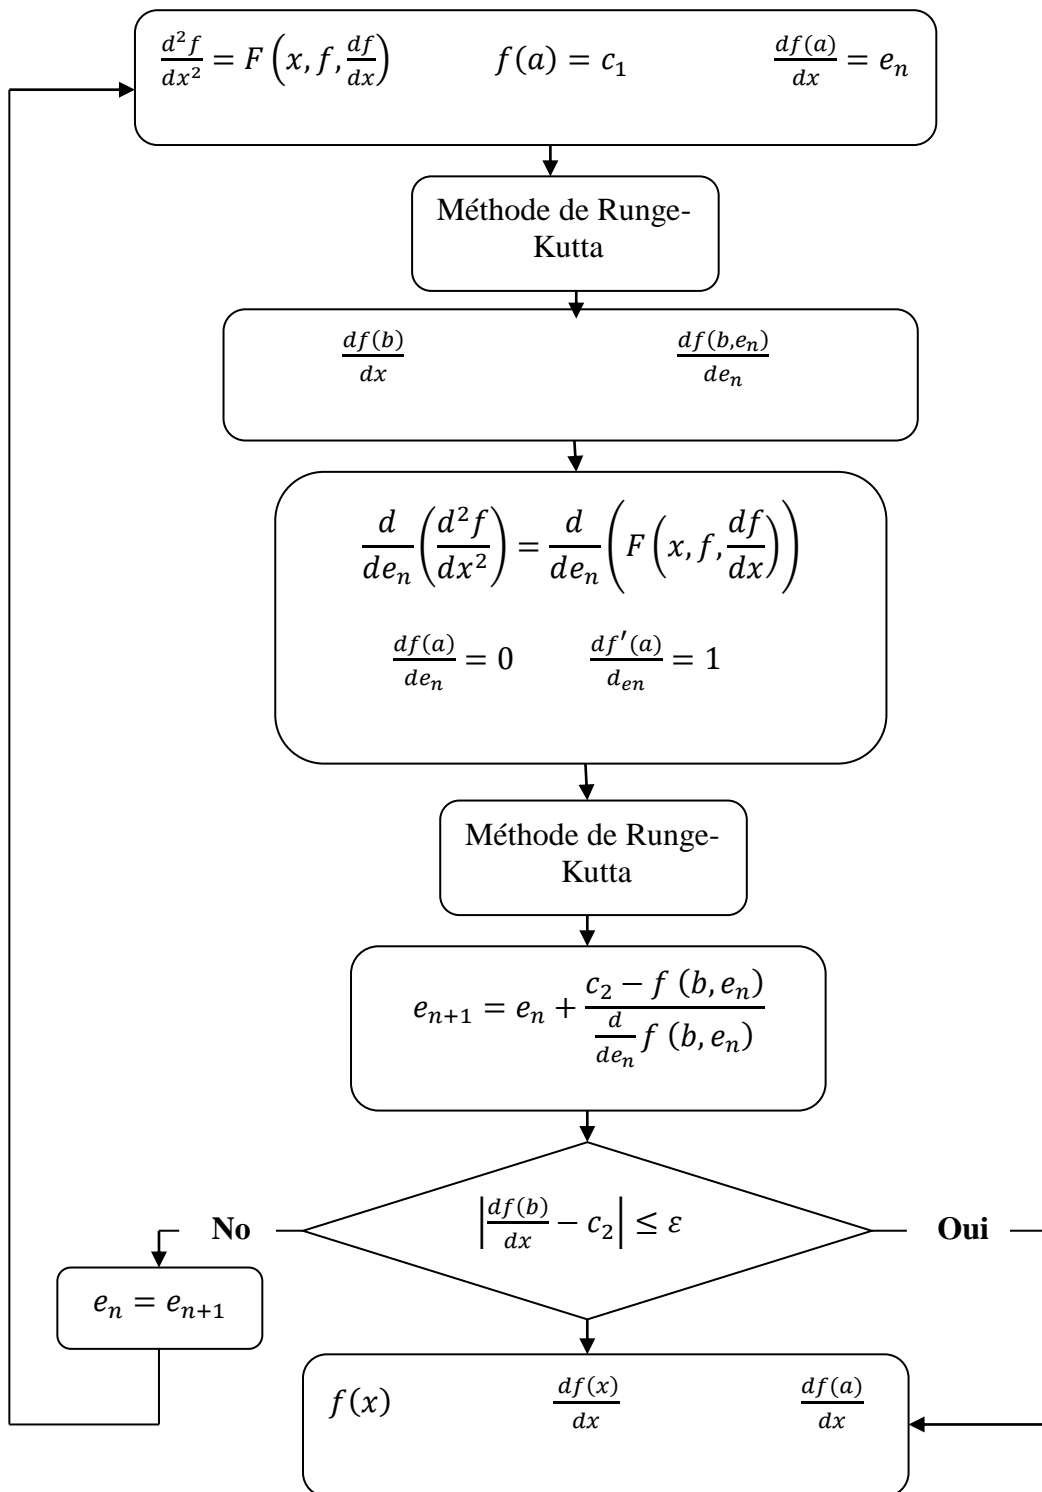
$\frac{d^2f}{dx^2} = F\left(x, f, \frac{df}{dx}\right)$ $f(a) = c_1$ $\frac{df(a)}{dx} = e_n$

Méthode de Runge-Kutta

$\frac{df(b)}{dx}$ $\frac{df(b,e_n)}{de_n}$

$\frac{d}{de_n}\left(\frac{d^2f}{dx^2}\right) = \frac{d}{de_n}\left(F\left(x, f, \frac{df}{dx}\right)\right)$

$\frac{df(a)}{de_n} = 0$ $\frac{df'(a)}{d_{en}} = 1$

Méthode de Runge-Kutta

$e_{n+1} = e_n + \frac{c_2 - f\,(b, e_n)}{\frac{d}{de_n} f\,(b, e_n)}$

$\left|\frac{df(b)}{dx} - c_2\right| \leq \varepsilon$

No

Oui

$e_n = e_{n+1}$

$f(x)$ $\frac{df(x)}{dx}$ $\frac{df(a)}{dx}$